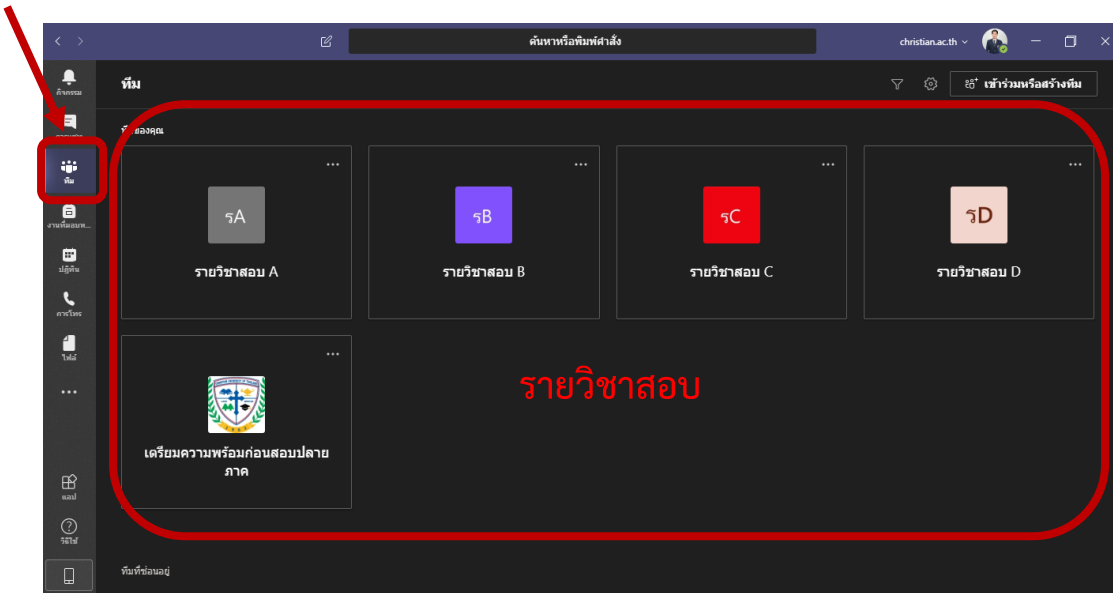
ค้นหาหรือพิมพ์คำสั่ง

christian.ac.th

กิจกรรม

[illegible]

ทีม

งานที่มอบหม...

ปฏิทิน

การโทร

ไฟล์

...

แอป

วิธีใช้

ทีม

เข้าร่วมหรือสร้างทีม

ทีมของคุณ

...

รA

รายวิชาสอบ A

...

รB

รายวิชาสอบ B

...

รC

รายวิชาสอบ C

...

รD

รายวิชาสอบ D

...

เตรียมความพร้อมก่อนสอบปลายภาค

รายวิชาสอบ

ทีมที่ซ่อนอยู่